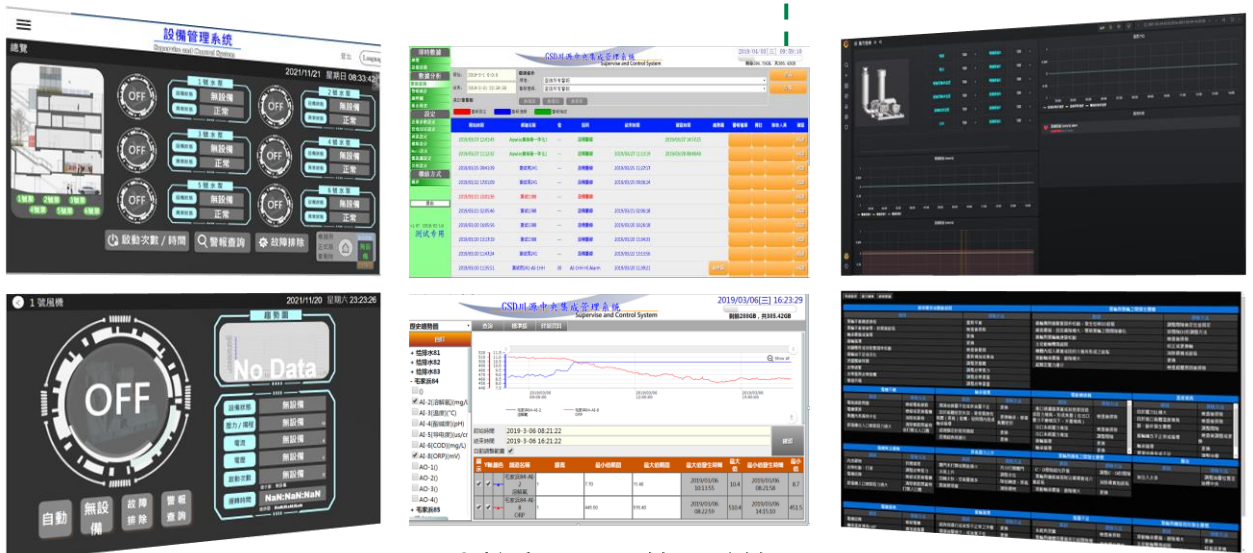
設備管理系統
Supervise and Control System

總覽

登出

2021/11/21 星期日 08:33:42

OFF

1號水泵
運轉狀態 無設備
運轉狀態 正常

2號水泵
無設備
正常

3號水泵
無設備
正常

4號水泵
無設備
正常

5號水泵
無設備
正常

6號水泵
無設備
正常

1號泵 2號泵 3號泵 4號泵 5號泵 6號泵

啟動次數／時間
警報查詢
故障排除

CSD川源中央集成管理系統
Supervise and Control System

2019/04/03 [三] 09:59:18

測試專用

CSD川源中央集成管理系統
Supervise and Control System

2019/03/06[三] 16:23:29

剩餘288GB，共305.42GB

歷史趨勢圖

查詢 標準版 計量項目

+ 恒隆水81
+ 恒隆水82
+ 恒隆水83
- 毛家灰84

AI-2(溶解氧)(mg/L)
AI-3(溫度)(°C)
AI-4(酸鹼度)(pH)
AI-5(導電度)(us/cm)
AI-6(COD)(mg/L)
AI-8(ORP)(mV)
AO-1)
AO-2)
AO-3)
AO-4)
+ 毛家灰85

Show all

起始時間 2019-3-06 08:21:22
結束時間 2019-3-06 16:21:22

| | | 儀器名稱 | 讀值 | 最小值時間 | 最大值時間 | 最大值發生時間 | 最大值 | 最小值發生時間 | 最小值 |
|---|---|---|---|---|---|---|---|---|---|
| ✔ | ✔ | 毛家灰84-AI-2 溶解氧 | 7.70 | | 11.40 | 2019/03/06 10:11:55 | 10.4 | 2019/03/06 08:21:58 | 8.2 |
| ✔ | ✔ | 毛家灰84-AI-8 ORP | 445.90 | | 555.40 | 2019/03/06 08:22:59 | 550.4 | 2019/03/06 14:15:10 | 453.5 |

1 號風機

2021/11/20 星期六 23:23:26

趨勢圖

No Data

OFF

設備狀態 無設備
壓力／揚程 無設備
電流 無設備
電壓 無設備
運轉次數 無設備
運轉時間 NaN:NaN:NaN

自動
無設備
故障排除
警報查詢